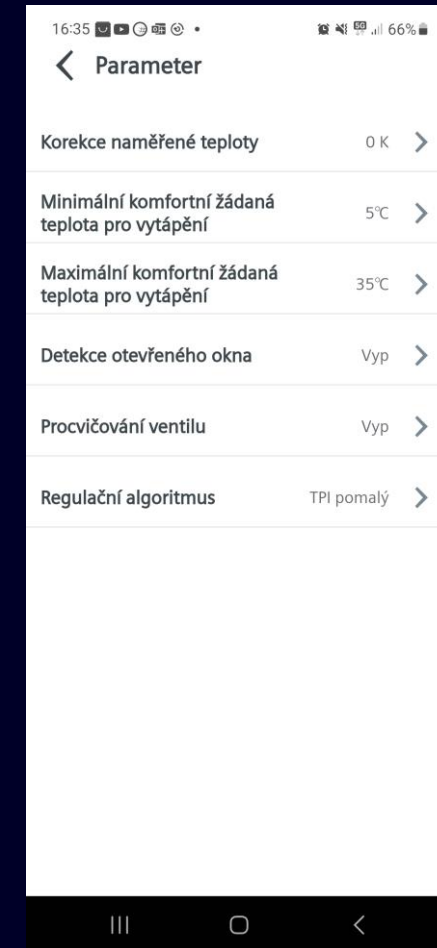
16:35 •
66%

Parameter

Korekce naměřené teploty 0 K

Minimální komfortní žádaná teplota pro vytápění 5℃

Maximální komfortní žádaná teplota pro vytápění 35℃

Detekce otevřeného okna Vyp

Procvičování ventilu Vyp

Regulační algoritmus TPI pomalý